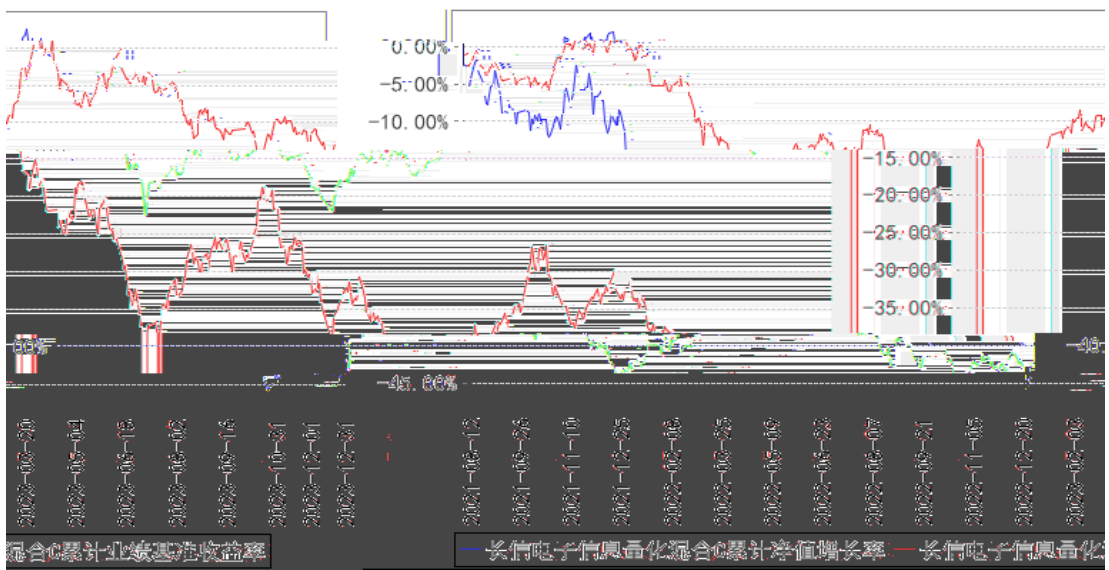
0.00%
-5.00%
-10.00%
-15.00%
-20.00%
-25.00%
-30.00%
-35.00%
-40.00%
-45.00%

2021-06-12
2021-09-24
2021-11-10
2021-12-28
2022-02-18
2022-03-29
2022-05-09
2022-06-23
2022-08-05
2022-09-21
2022-11-08
2022-12-20
2023-02-08

混合C累计业绩基准收益率
长信电子信息量化混合C累计净值增长率
长信电子信息量化